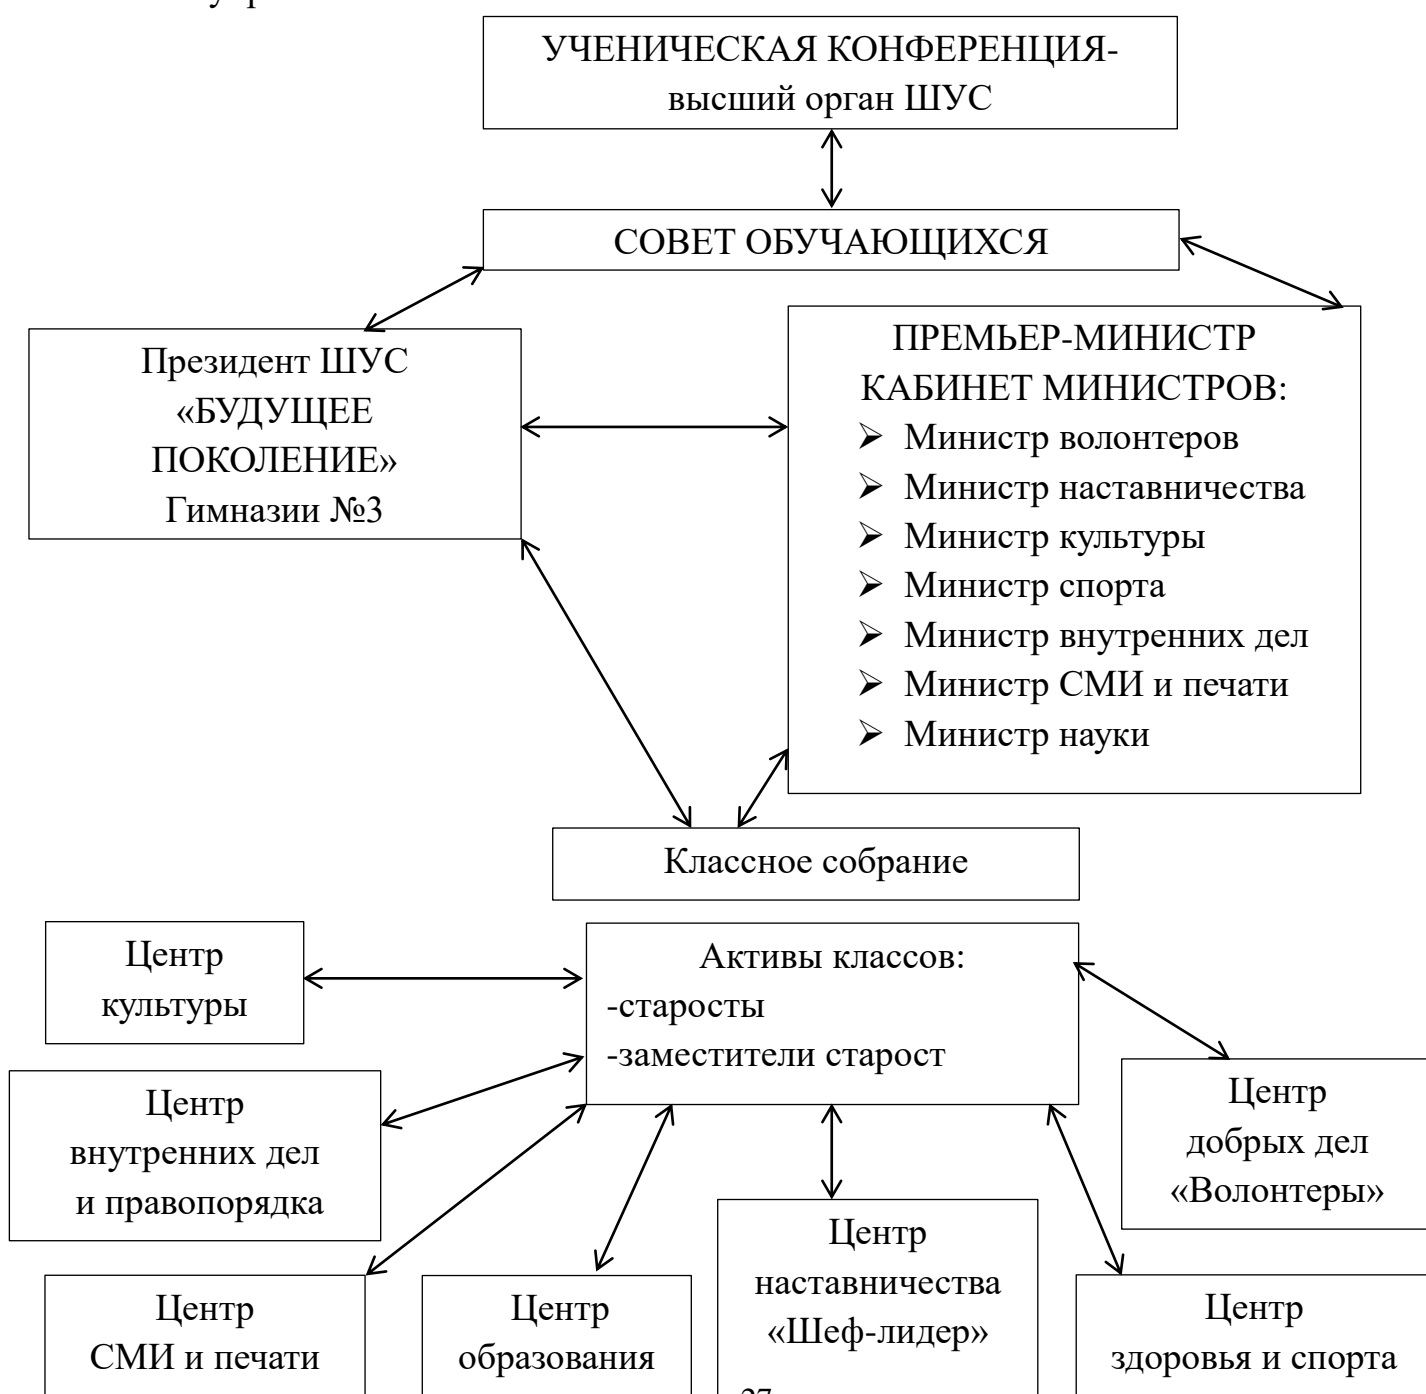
УЧЕНИЧЕСКАЯ КОНФЕРЕНЦИЯ-
высший орган ШУС

СОВЕТ ОБУЧАЮЩИХСЯ

Президент ШУС «БУДУЩЕЕ ПОКОЛЕНИЕ» Гимназии №3

ПРЕМЬЕР-МИНИСТР
КАБИНЕТ МИНИСТРОВ:
➢ Министр волонтеров
➢ Министр наставничества
➢ Министр культуры
➢ Министр спорта
➢ Министр внутренних дел
➢ Министр СМИ и печати
➢ Министр науки

Классное собрание

Центр культуры

Активы классов:
-старосты
-заместители старост

Центр внутренних дел и правопорядка

Центр добрых дел «Волонтеры»

Центр СМИ и печати

Центр образования

Центр наставничества «Шеф-лидер»

Центр здоровья и спорта

27